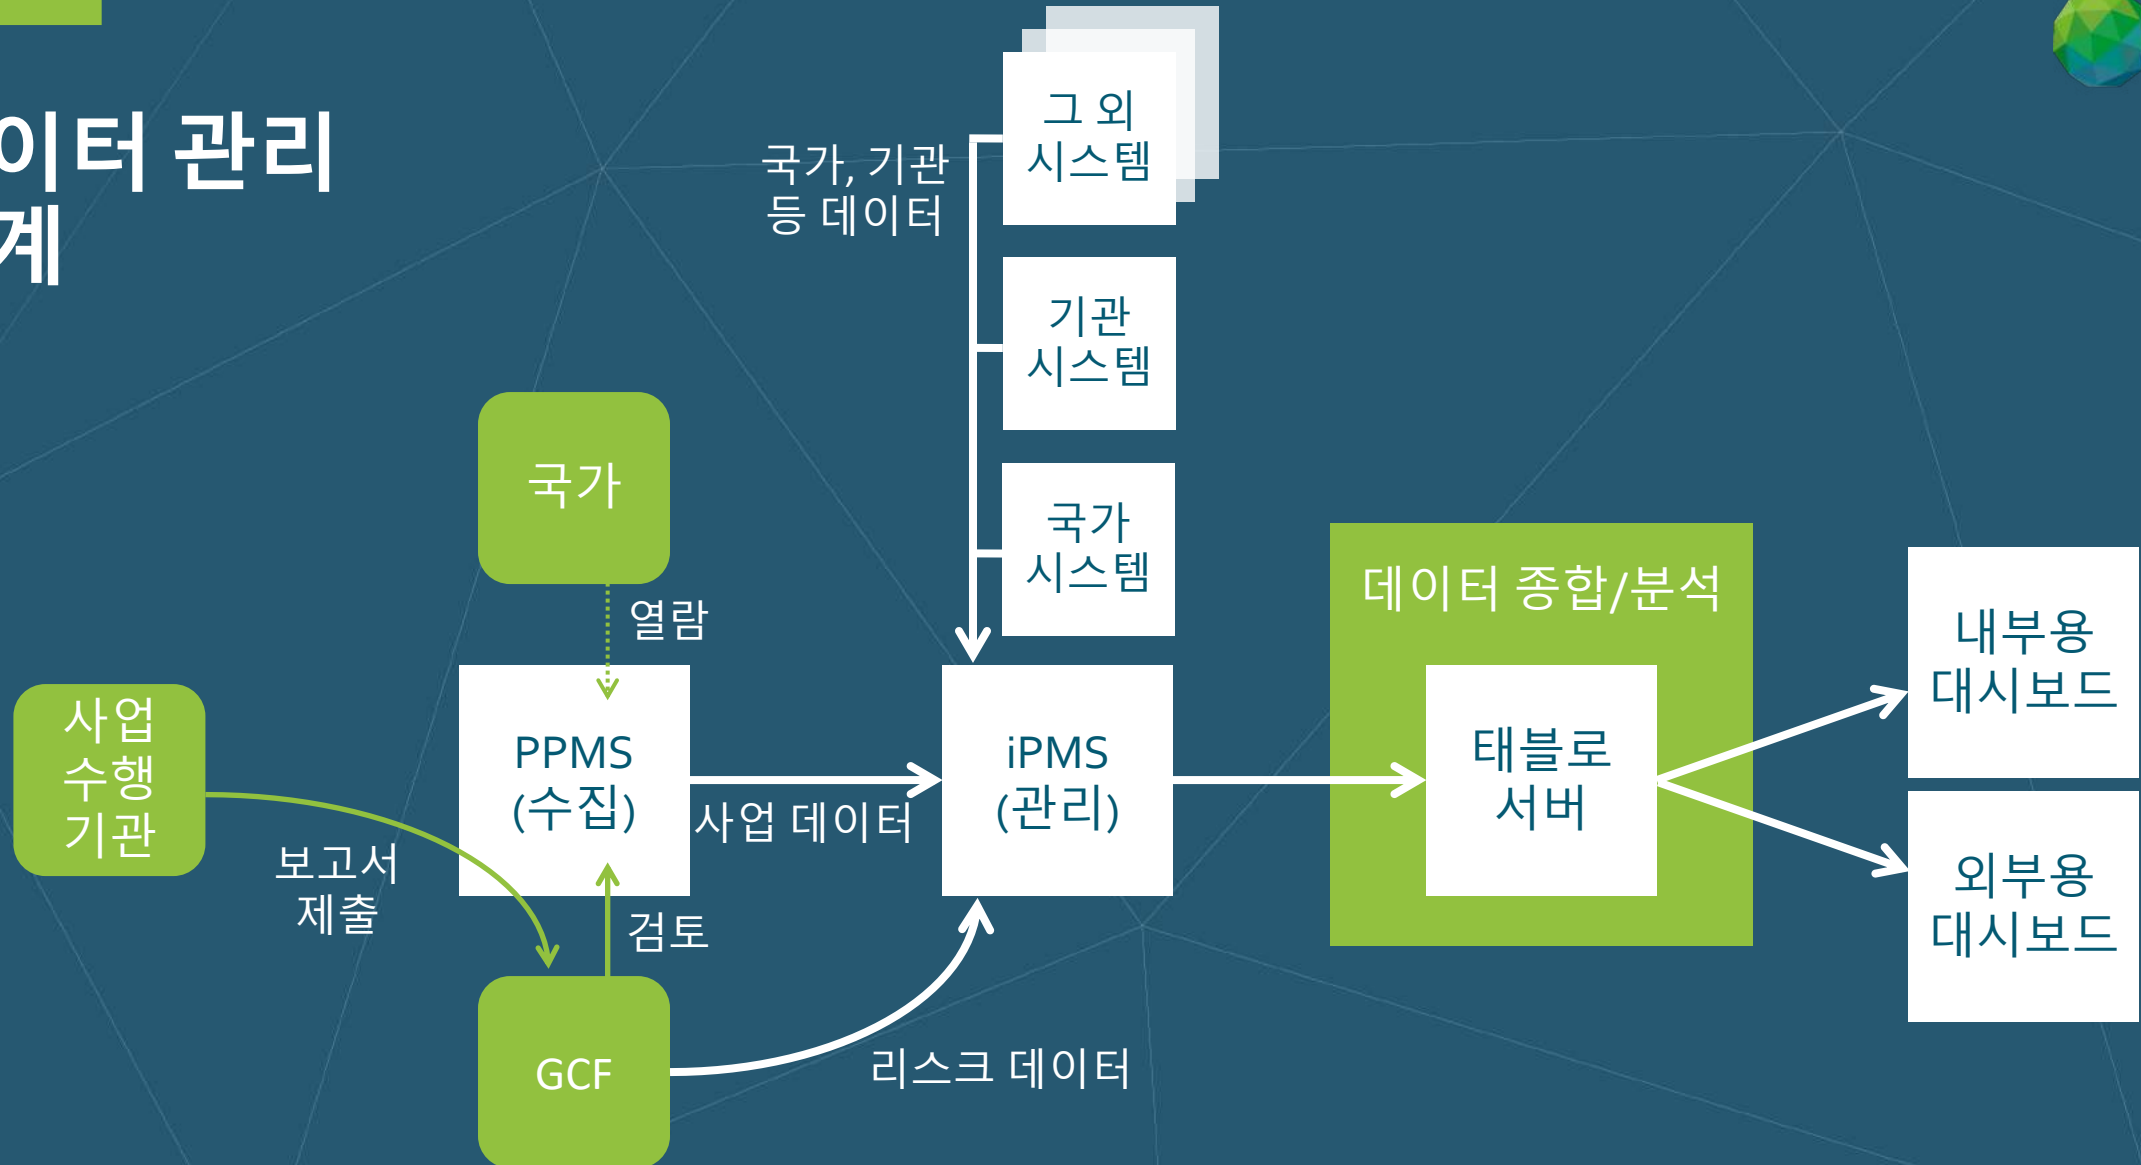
이터 관리
계

국가, 기관
등 데이터

그 외
시스템

기관
시스템

국가
시스템

국가

열람

사업
수행
기관

PPMS
(수집)

사업 데이터

iPMS
(관리)

데이터 종합/분석

태블로
서버

내부용
대시보드

외부용
대시보드

보고서
제출

검토

GCF

리스크 데이터